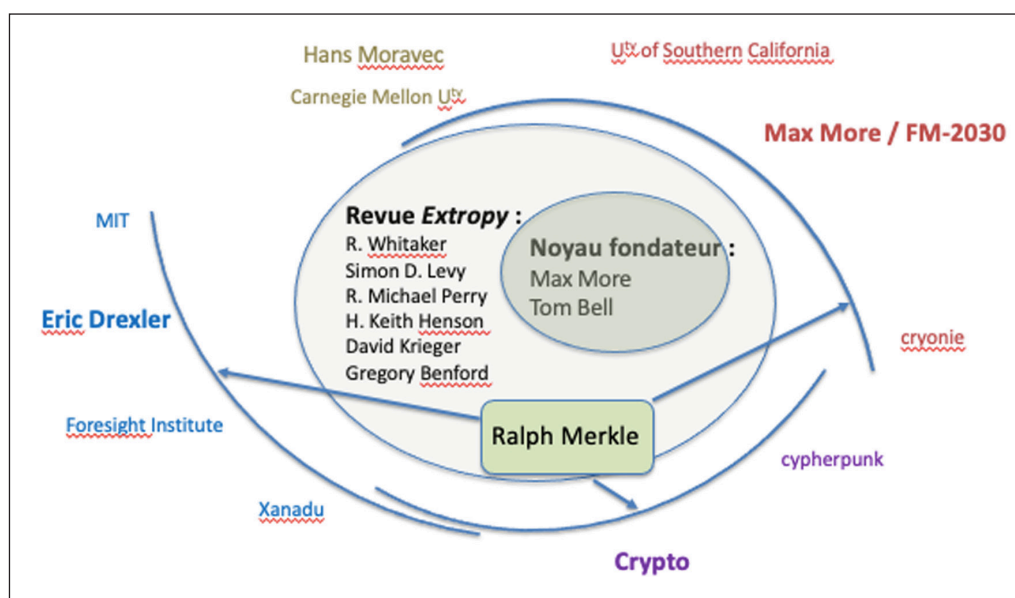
Hans Moravec

U$^{ty}$ of Southern California

Carnegie Mellon U$^{ty}$

Max More / FM-2030

MIT

Revue *Extropy* :
R. Whitaker
Simon D. Levy
R. Michael Perry
H. Keith Henson
David Krieger
Gregory Benford

Noyau fondateur :
Max More
Tom Bell

Eric Drexler

cryonie

Foresight Institute

Ralph Merkle

cypherpunk

Xanadu

Crypto